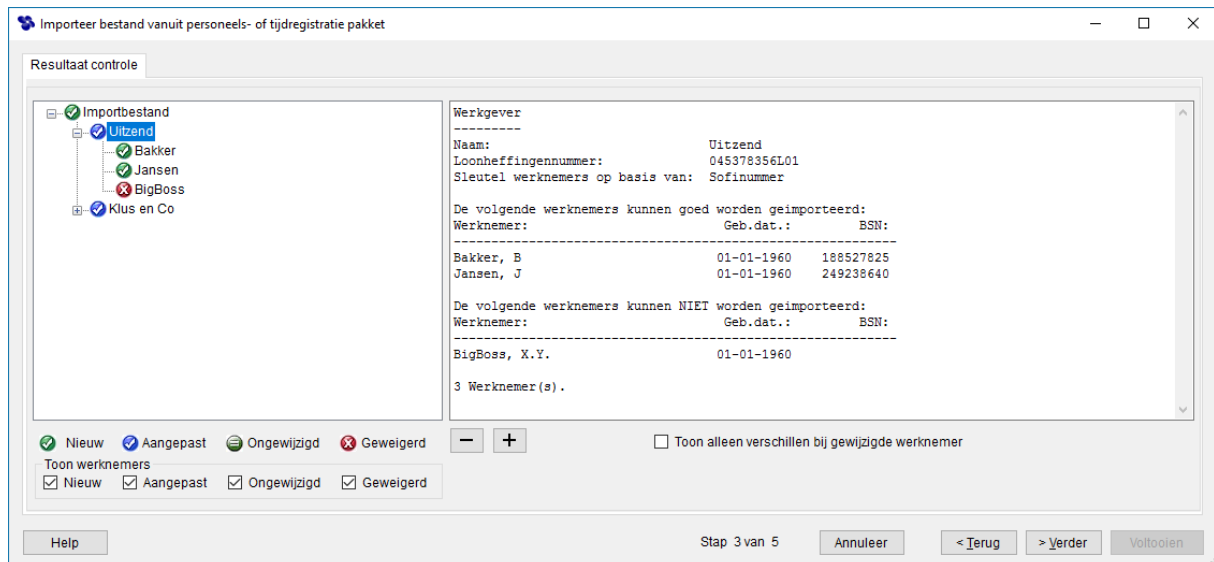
Importeer bestand vanuit personeels- of tijdregistratie pakket

Resultaat controle

Importbestand
Uitzend
Bakker
Jansen
BigBoss
Klus en Co

Werkgever
---------
Naam: Uitzend
Loonheffingennummer: 045378356L01
Sleutel werknemers op basis van: Sofinummer

De volgende werknemers kunnen goed worden geimporteerd:
Werknemer: Geb.dat.: BSN:
--------------------------------------------------------
Bakker, B 01-01-1960 188527825
Jansen, J 01-01-1960 249238640

De volgende werknemers kunnen NIET worden geimporteerd:
Werknemer: Geb.dat.: BSN:
--------------------------------------------------------
BigBoss, X.Y. 01-01-1960

3 Werknemer(s).

Nieuw Aangepast Ongewijzigd Geweigerd
Toon werknemers
Nieuw Aangepast Ongewijzigd Geweigerd

−  +

Toon alleen verschillen bij gewijzigde werknemer

Help

Stap 3 van 5

Annuleer

< Terug

> Verder

Voltooien